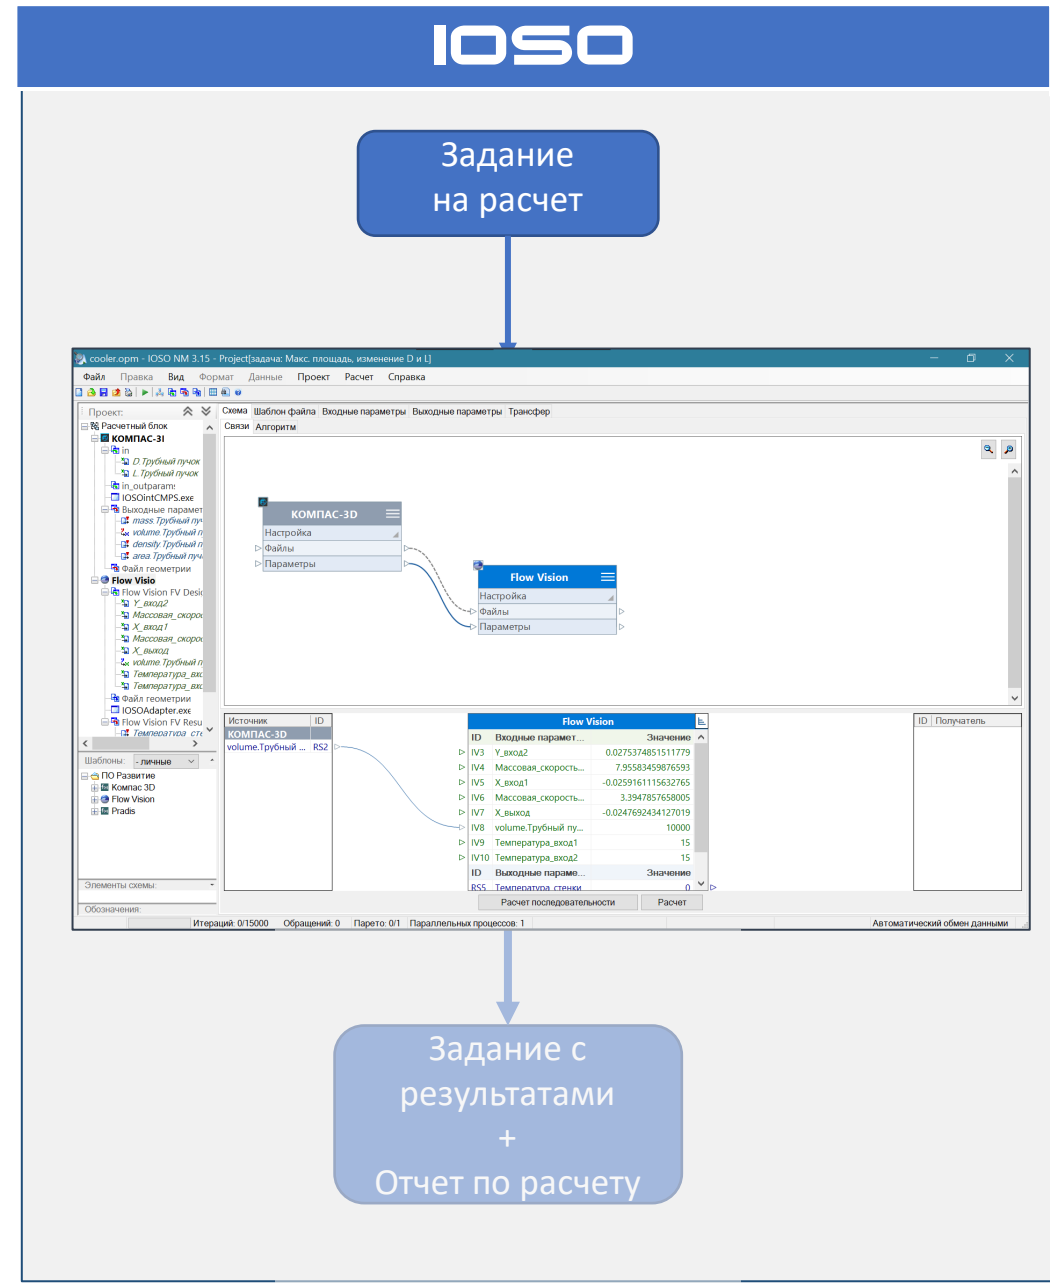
IOSO

Задание на расчет

cooler.opm - IOSO NM 3.15 - Project[задача: Макс. площадь, изменение D и L]

Файл Правка Вид Формат Данные Проект Расчет Справка

Проект:

Расчетный блок
КОМПАС-3I
in
D Трубный пучок
L Трубный пучок
in_outparams
IOSOintCMPS.exe
Выходные парамет
mass Трубный пу
volume Трубный п
density Трубный п
area Трубный пуч
Файл геометрии
Flow Visio
Flow Vision FV Desi
Y_вход2
Массовая_скоро
X_вход1
Массовая_скоро
X_выход
volume Трубный п
Температура_вхо
Температура_вхо
Файл геометрии
IOSOAdapter.exe
Flow Vision FV Resu
Температура_сте

Шаблоны: - личные

ПО Развитие
Компас 3D
Flow Vision
Pradis

Элементы схемы:

Обозначения:

Схема Шаблон файла Входные параметры Выходные параметры Трансфер

Связи Алгоритм

КОМПАС-3D
Настройка
Файлы
Параметры

Flow Vision
Настройка
Файлы
Параметры

| Источник | ID |
|---|---|
| КОМПАС-3D | |
| volume.Трубный ... | RS2 |

Flow Vision

| ID | Входные парамет... | Значение |
|---|---|---|
| IV3 | Y_вход2 | 0.0275374851511779 |
| IV4 | Массовая_скорость... | 7.95583459876593 |
| IV5 | X_вход1 | -0.0259161115632765 |
| IV6 | Массовая_скорость... | 3.3947857658005 |
| IV7 | X_выход | -0.0247692434127019 |
| IV8 | volume.Трубный пу... | 10000 |
| IV9 | Температура_вход1 | 15 |
| IV10 | Температура_вход2 | 15 |
| ID | Выходные параме... | Значение |
| RS5 | Температура стенки | 0 |

| ID | Получатель |
|---|---|

Расчет последовательности Расчет

Итераций: 0/15000 Обращений: 0 Парето: 0/1 Параллельных процессов: 1 Автоматический обмен данными

Задание с результатами + Отчет по расчету